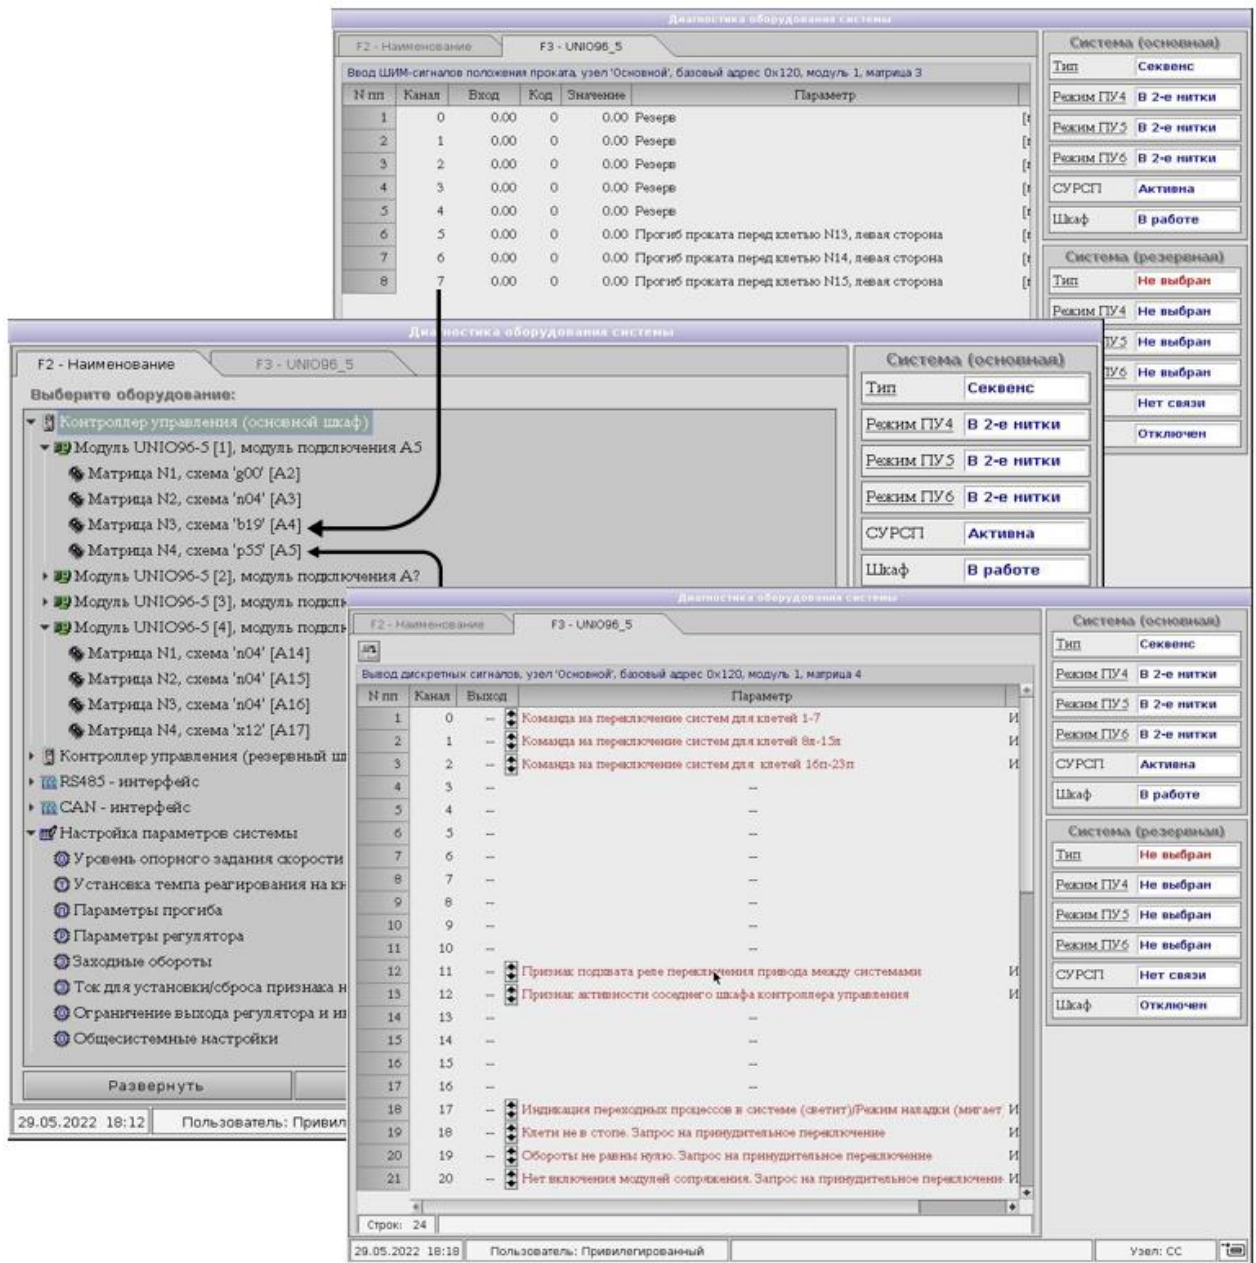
Диагностика оборудования системы

F2 - Наименование | F3 - UNIO96_5

Ввод ШИМ-сигналов положения проката, узел 'Основной', базовый адрес 0x120, модуль 1, матрица 3

| N пп | Канал | Вход | Код | Значение | Параметр |
|---|---|---|---|---|---|
| 1 | 0 | 0.00 | 0 | 0.00 | Резерв |
| 2 | 1 | 0.00 | 0 | 0.00 | Резерв |
| 3 | 2 | 0.00 | 0 | 0.00 | Резерв |
| 4 | 3 | 0.00 | 0 | 0.00 | Резерв |
| 5 | 4 | 0.00 | 0 | 0.00 | Резерв |
| 6 | 5 | 0.00 | 0 | 0.00 | Прогиб проката перед клетью N13, левая сторона |
| 7 | 6 | 0.00 | 0 | 0.00 | Прогиб проката перед клетью N14, левая сторона |
| 8 | 7 | 0.00 | 0 | 0.00 | Прогиб проката перед клетью N15, левая сторона |

Система (основная)
Тип | Секвенс
Режим ПУ4 | В 2-е нитки
Режим ПУ5 | В 2-е нитки
Режим ПУ6 | В 2-е нитки
СУРСП | Активна
Шкаф | В работе

Система (резервная)
Тип | Не выбран
Режим ПУ4 | Не выбран
Режим ПУ5 | Не выбран
Режим ПУ6 | Не выбран
Нет связи
Отключен

Диагностика оборудования системы

F2 - Наименование | F3 - UNIO96_5

Выберите оборудование:
Контроллер управления (основной шкаф)
Модуль UNIO96-5 [1], модуль подключения A5
Матрица N1, схема 'g00' [A2]
Матрица N2, схема 'n04' [A3]
Матрица N3, схема 'b19' [A4]
Матрица N4, схема 'p55' [A5]
Модуль UNIO96-5 [2], модуль подключения A?
Модуль UNIO96-5 [3], модуль подклю
Модуль UNIO96-5 [4], модуль подклю
Матрица N1, схема 'n04' [A14]
Матрица N2, схема 'n04' [A15]
Матрица N3, схема 'n04' [A16]
Матрица N4, схема 'x12' [A17]
Контроллер управления (резервный ш
RS485 - интерфейс
CAN - интерфейс
Настройка параметров системы
Уровень опорного задания скорости
Установка темпа реагирования на кн
Параметры прогиба
Параметры регулятора
Заходные обороты
Ток для установки/сброса признака н
Ограничение выхода регулятора и и
Общесистемные настройки

Развернуть

29.05.2022 18:12 | Пользователь: Привил

Система (основная)
Тип | Секвенс
Режим ПУ4 | В 2-е нитки
Режим ПУ5 | В 2-е нитки
Режим ПУ6 | В 2-е нитки
СУРСП | Активна
Шкаф | В работе

Диагностика оборудования системы

F2 - Наименование | F3 - UNIO96_5

Вывод дискретных сигналов, узел 'Основной', базовый адрес 0x120, модуль 1, матрица 4

| N пп | Канал | Выход | Параметр |
|---|---|---|---|
| 1 | 0 | -- | Команда на переключение систем для клетей 1-7 |
| 2 | 1 | -- | Команда на переключение систем для клетей 8л-15л |
| 3 | 2 | -- | Команда на переключение систем для клетей 16п-23п |
| 4 | 3 | -- | -- |
| 5 | 4 | -- | -- |
| 6 | 5 | -- | -- |
| 7 | 6 | -- | -- |
| 8 | 7 | -- | -- |
| 9 | 8 | -- | -- |
| 10 | 9 | -- | -- |
| 11 | 10 | -- | -- |
| 12 | 11 | -- | Признак подхвата реле переключения привода между системами |
| 13 | 12 | -- | Признак активности соседнего шкафа контроллера управления |
| 14 | 13 | -- | -- |
| 15 | 14 | -- | -- |
| 16 | 15 | -- | -- |
| 17 | 16 | -- | -- |
| 18 | 17 | -- | Индикация переходных процессов в системе (светит)/Режим наладки (мигает |
| 19 | 18 | -- | Клети не в стопе. Запрос на принудительное переключение |
| 20 | 19 | -- | Обороты не равны нулю. Запрос на принудительное переключение |
| 21 | 20 | -- | Нет включения модулей сопряжения. Запрос на принудительное переключени |

Строк: 24

29.05.2022 18:18 | Пользователь: Привилегированный | Узел: СС

Система (основная)
Тип | Секвенс
Режим ПУ4 | В 2-е нитки
Режим ПУ5 | В 2-е нитки
Режим ПУ6 | В 2-е нитки
СУРСП | Активна
Шкаф | В работе

Система (резервная)
Тип | Не выбран
Режим ПУ4 | Не выбран
Режим ПУ5 | Не выбран
Режим ПУ6 | Не выбран
СУРСП | Нет связи
Шкаф | Отключен